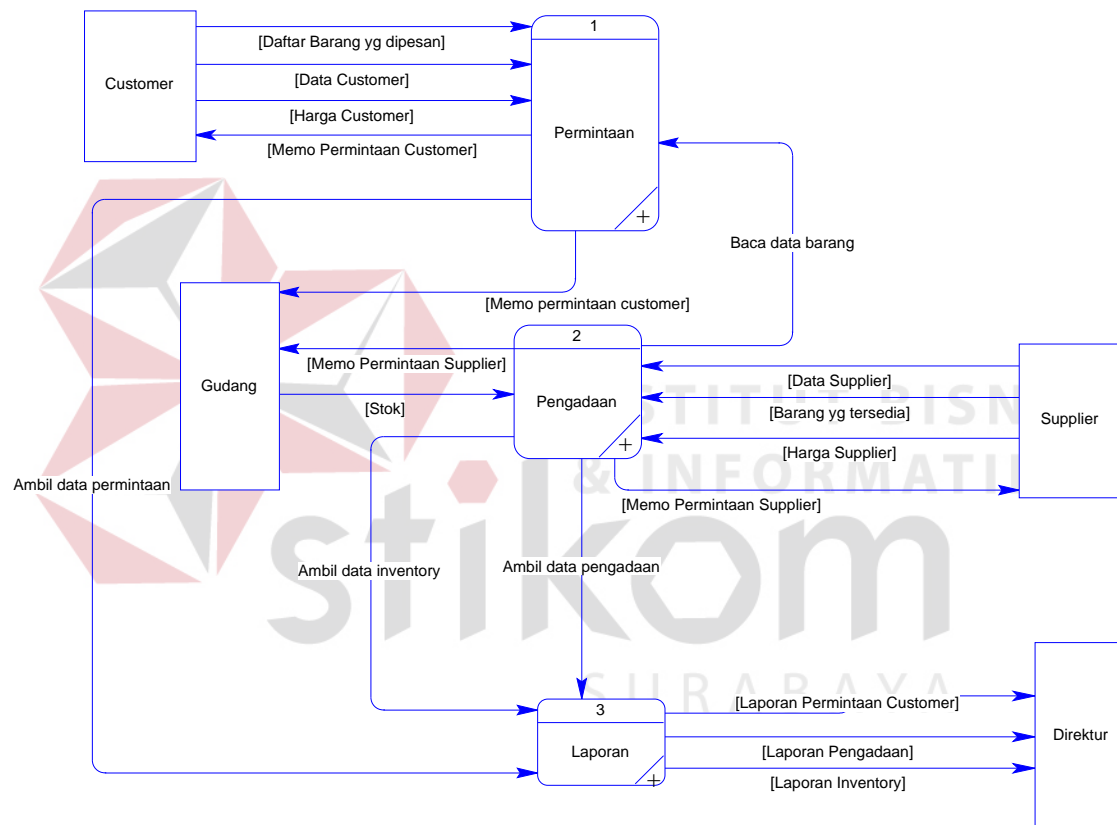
Customer

[Daftar Barang yg dipesan]

[Data Customer]

[Harga Customer]

[Memo Permintaan Customer]

1

Permintaan

+

Baca data barang

[Memo permintaan customer]

Gudang

[Memo Permintaan Supplier]

[Stok]

2

Pengadaan

+

[Data Supplier]

[Barang yg tersedia]

[Harga Supplier]

[Memo Permintaan Supplier]

Supplier

Ambil data permintaan

Ambil data inventory

Ambil data pengadaan

3

Laporan

+

[Laporan Permintaan Customer]

[Laporan Pengadaan]

[Laporan Inventory]

Direktur

STITUT BISN

& INFORMATI

stikom

SURABAYA